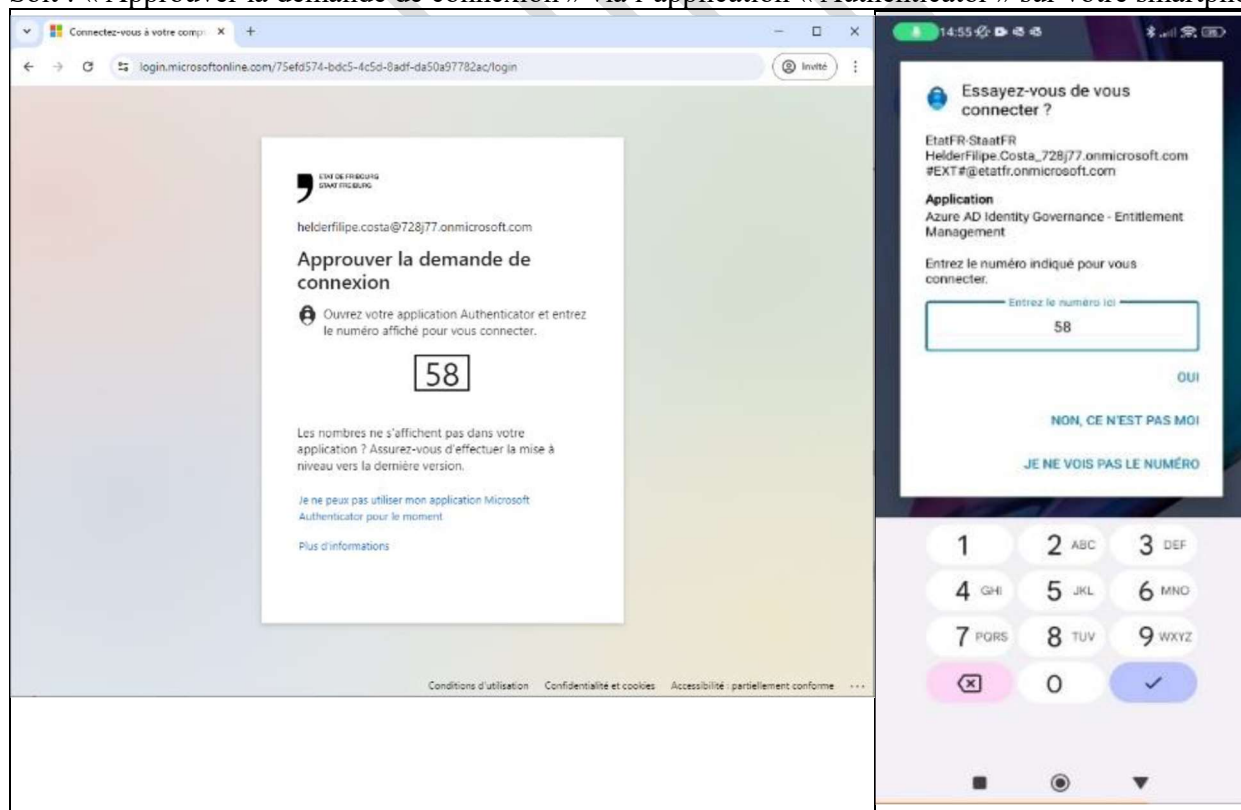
Soit : « Approuver la demande de connexion » via l'application « Authenticator » sur votre smartpho

Connectez-vous à votre comp ×

login.microsoftonline.com/75efd574-bdc5-4c5d-8adf-da50a97782ac/login

Invité

ETAT DE FRIBOURG
STAAT FREIBURG

helderfilipe.costa@728j77.onmicrosoft.com

Approuver la demande de connexion

Ouvrez votre application Authenticator et entrez le numéro affiché pour vous connecter.

58

Les nombres ne s'affichent pas dans votre application ? Assurez-vous d'effectuer la mise à niveau vers la dernière version.

Je ne peux pas utiliser mon application Microsoft Authenticator pour le moment

Plus d'informations

Conditions d'utilisation Confidentialité et cookies Accessibilité : partiellement conforme ···

14:55

Essayez-vous de vous connecter ?

EtatFR-StaatFR
HelderFilipe.Costa_728j77.onmicrosoft.com
#EXT#@etatfr.onmicrosoft.com

Application
Azure AD Identity Governance - Entitlement Management

Entrez le numéro indiqué pour vous connecter.

Entrez le numéro ici

58

OUI

NON, CE N'EST PAS MOI

JE NE VOIS PAS LE NUMÉRO

1
2 ABC
3 DEF
4 GHI
5 JKL
6 MNO
7 PQRS
8 TUV
9 WXYZ
0